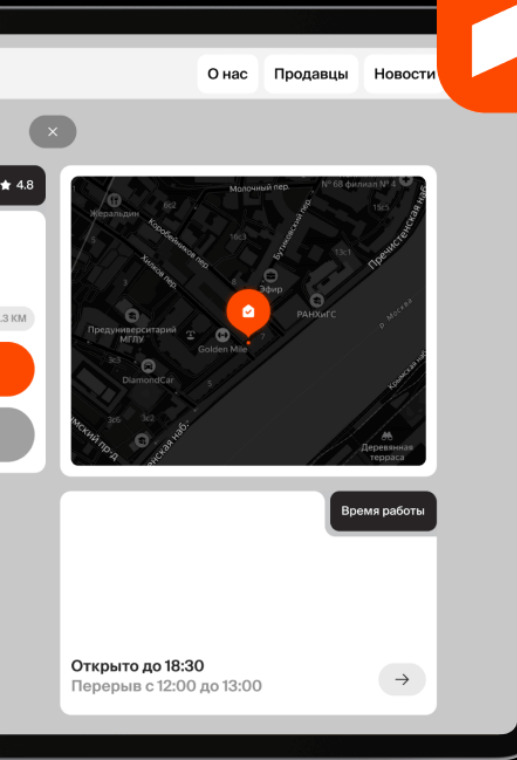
О нас
Продавцы
Новости

4.8

3 км

Молочный пер.
№ 68 филиал № 4
Жеральдин
6с2
Коробейников пер.
Бутиковский пер.
15с3
16с3
Пречистенская наб.
Хилков пер.
Эфир
13с1
Предуниверситарий МГЛУ
Golden Mile
РАНХиГС
р. Москва
DiamondCar
3с3
3с6
3с2
Крымский пр-д
Пречистенская наб.
Крымская наб.
Деревянная терраса

Время работы

Открыто до 18:30
Перерыв с 12:00 до 13:00